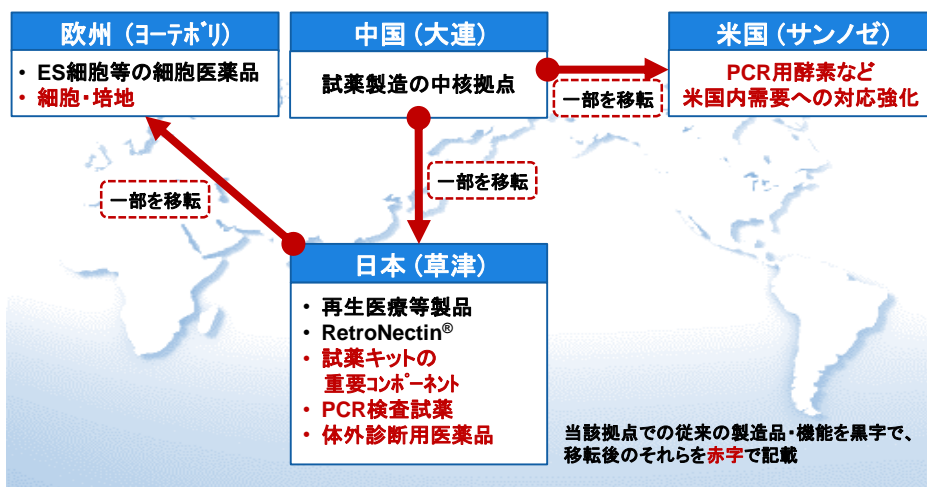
欧州（ヨーテボリ）

・ES細胞等の細胞医薬品
・細胞・培地

中国（大連）

試薬製造の中核拠点

米国（サンノゼ）

PCR用酵素など
米国内需要への対応強化

一部を移転

一部を移転

一部を移転

日本（草津）

・再生医療等製品
・RetroNectin®
・試薬キットの重要コンポーネント
・PCR検査試薬
・体外診断用医薬品

当該拠点での従来の製造品・機能を黒字で、移転後のそれらを赤字で記載